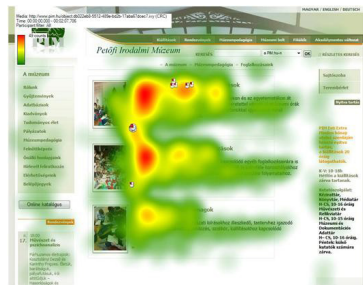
Media: http://www.pim.hu/object.db022eb0-5512-409e-bb2b-11ebe73cee7.ivy (CRC)
Time: 00:00:00.000 - 00:02:07.706
Participant filter: All

MAGYAR | ENGLISH | DEUTSCH

Petőfi Irodalmi Múzeum

Keresés

OK

A múzeum

Rólunk

Gyűjtemények

Kiállítások

Kiadványok

Tudományos élet

Pályázatok

Múzeumpedagógia

Felnőttképzés

Online katalógus

17.

Állandó kiállítások

Kapcsolat:
Kiállítás, Könyvtár, Fényképtár
H-CS, 10-16 óráig
P: 10-13 óráig
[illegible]